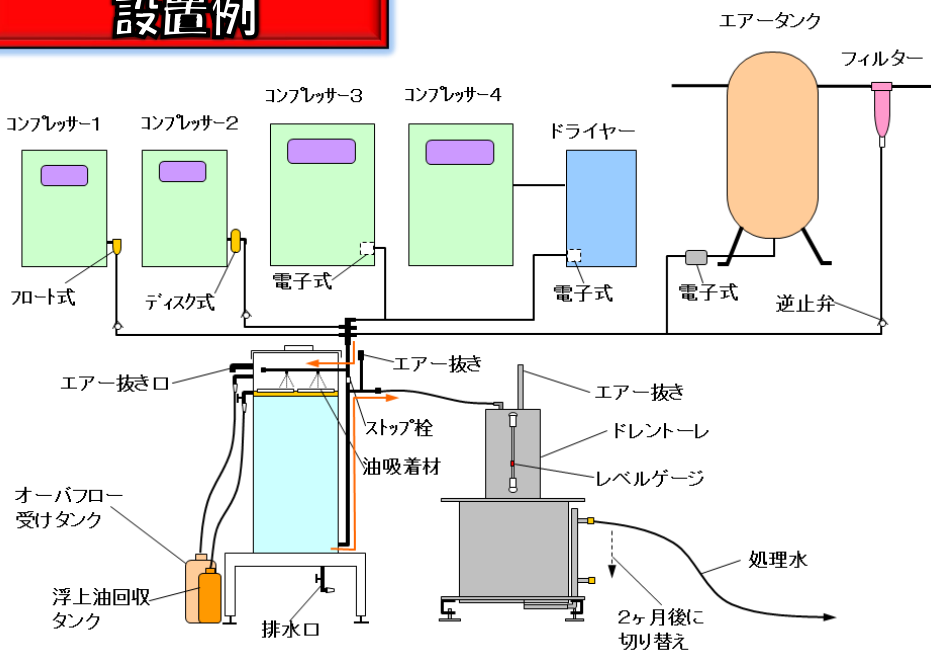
設置例

エアータンク
フィルター
コンプレッサー1
コンプレッサー2
コンプレッサー3
コンプレッサー4
ドライヤー
フロート式
ディスク式
電子式
電子式
電子式
逆止弁
エアー抜き
エアー抜き口
エアー抜き
ストップ栓
ドレントーレ
油吸着材
レベルゲージ
オーバフロー受けタンク
浮上油回収タンク
排水口
処理水
2ヶ月後に切り替え